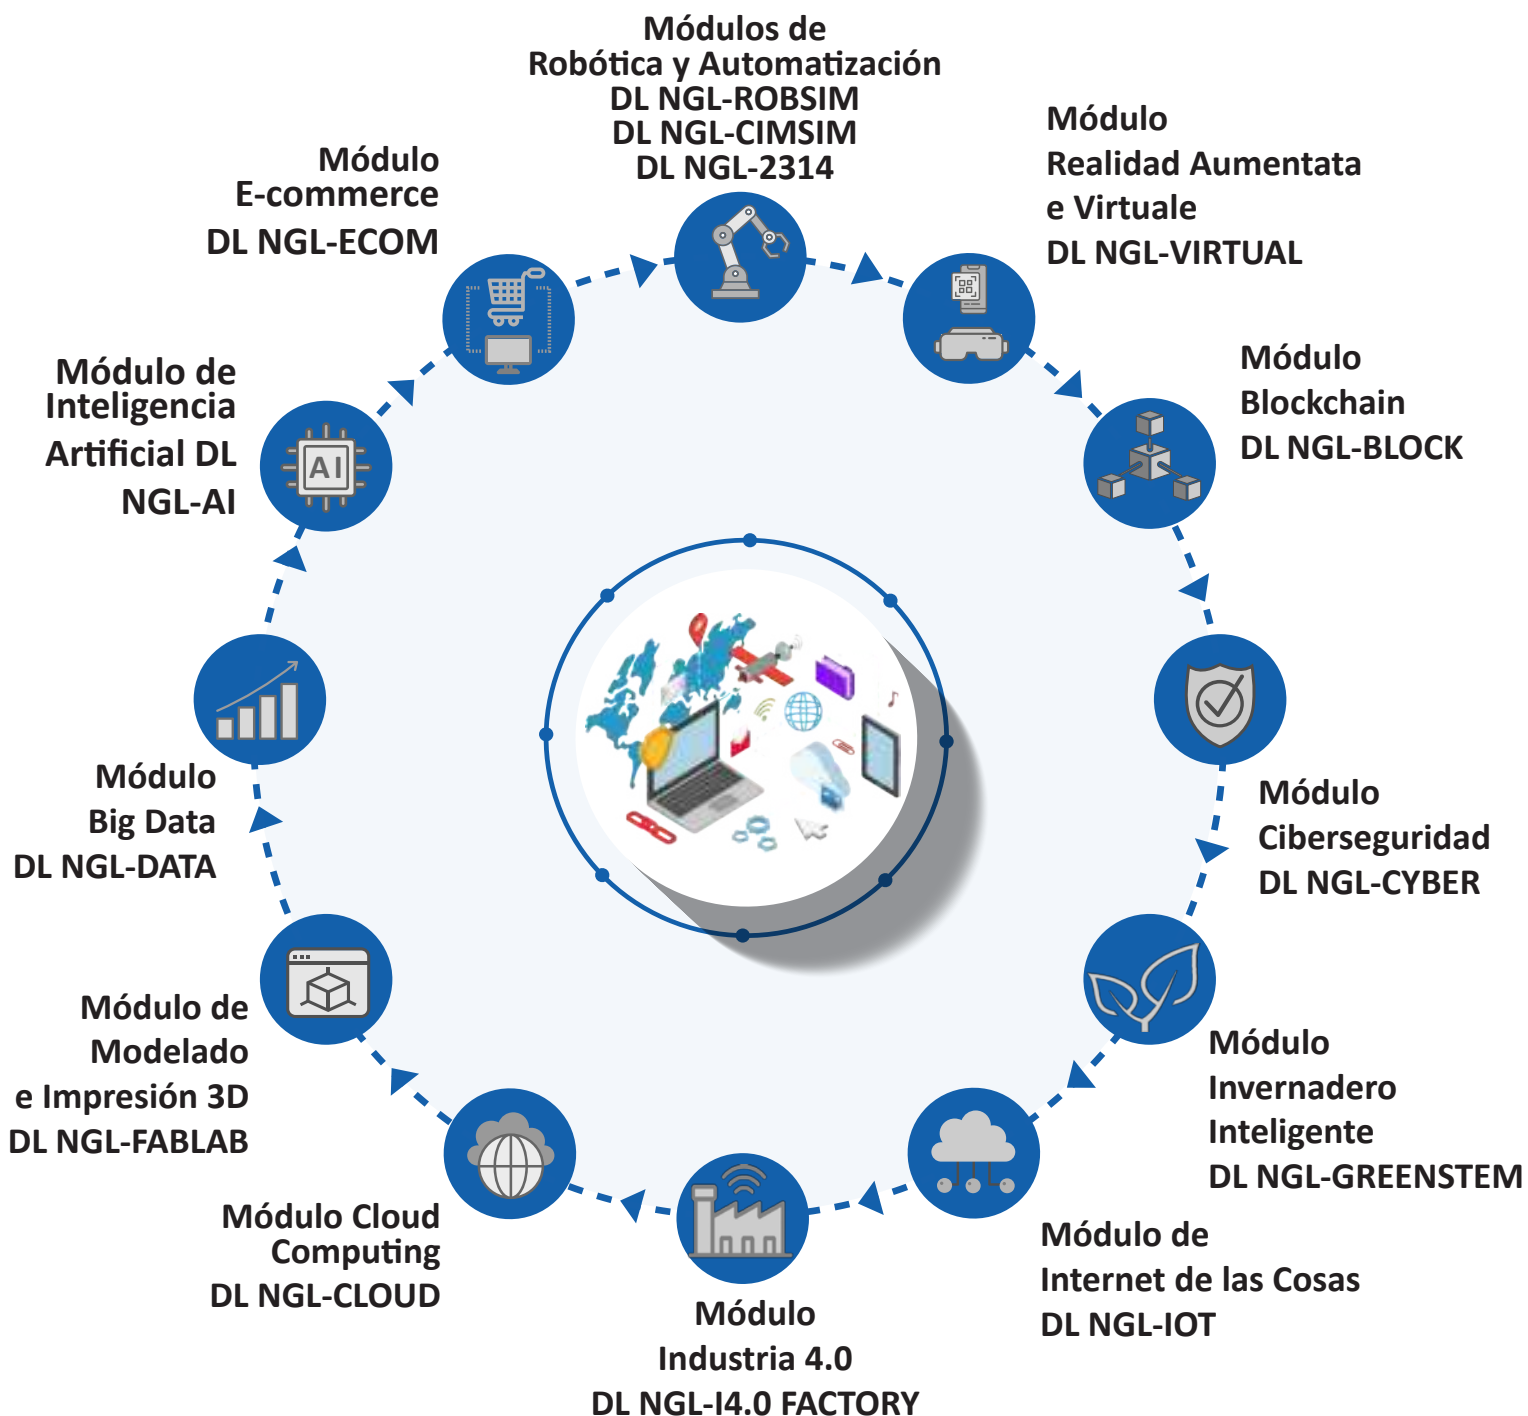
Módulos de
Robótica y Automatización
DL NGL-ROBSIM
DL NGL-CIMSIM
DL NGL-2314

Módulo
Realidad Aumentata
e Virtuale
DL NGL-VIRTUAL

Módulo
Blockchain
DL NGL-BLOCK

Módulo
Ciberseguridad
DL NGL-CYBER

Módulo
Invernadero
Inteligente
DL NGL-GREENSTEM

Módulo de
Internet de las Cosas
DL NGL-IOT

Módulo
Industria 4.0
DL NGL-I4.0 FACTORY

Módulo Cloud
Computing
DL NGL-CLOUD

Módulo de
Modelado
e Impresión 3D
DL NGL-FABLAB

Módulo
Big Data
DL NGL-DATA

Módulo de
Inteligencia
Artificial DL
NGL-AI

Módulo
E-commerce
DL NGL-ECOM

AI